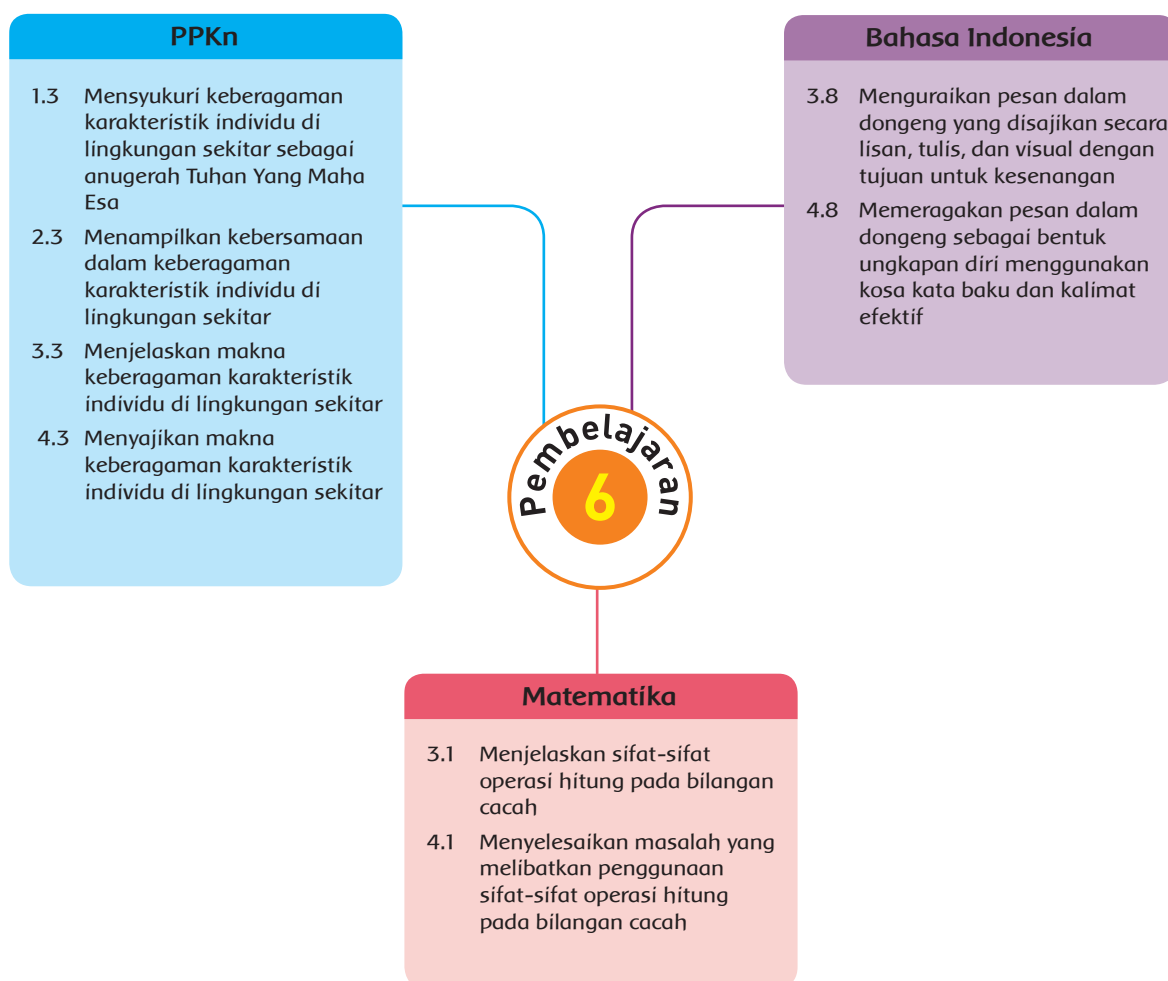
PPKn

1.3 Mensyukuri keberagaman karakteristik individu di lingkungan sekitar sebagai anugerah Tuhan Yang Maha Esa

2.3 Menampilkan kebersamaan dalam keberagaman karakteristik individu di lingkungan sekitar

3.3 Menjelaskan makna keberagaman karakteristik individu di lingkungan sekitar

4.3 Menyajikan makna keberagaman karakteristik individu di lingkungan sekitar

Bahasa Indonesia

3.8 Menguraikan pesan dalam dongeng yang disajikan secara lisan, tulis, dan visual dengan tujuan untuk kesenangan

4.8 Memeragakan pesan dalam dongeng sebagai bentuk ungkapan diri menggunakan kosa kata baku dan kalimat efektif

Pembelajaran 6

Matematika

3.1 Menjelaskan sifat-sifat operasi hitung pada bilangan cacah

4.1 Menyelesaikan masalah yang melibatkan penggunaan sifat-sifat operasi hitung pada bilangan cacah